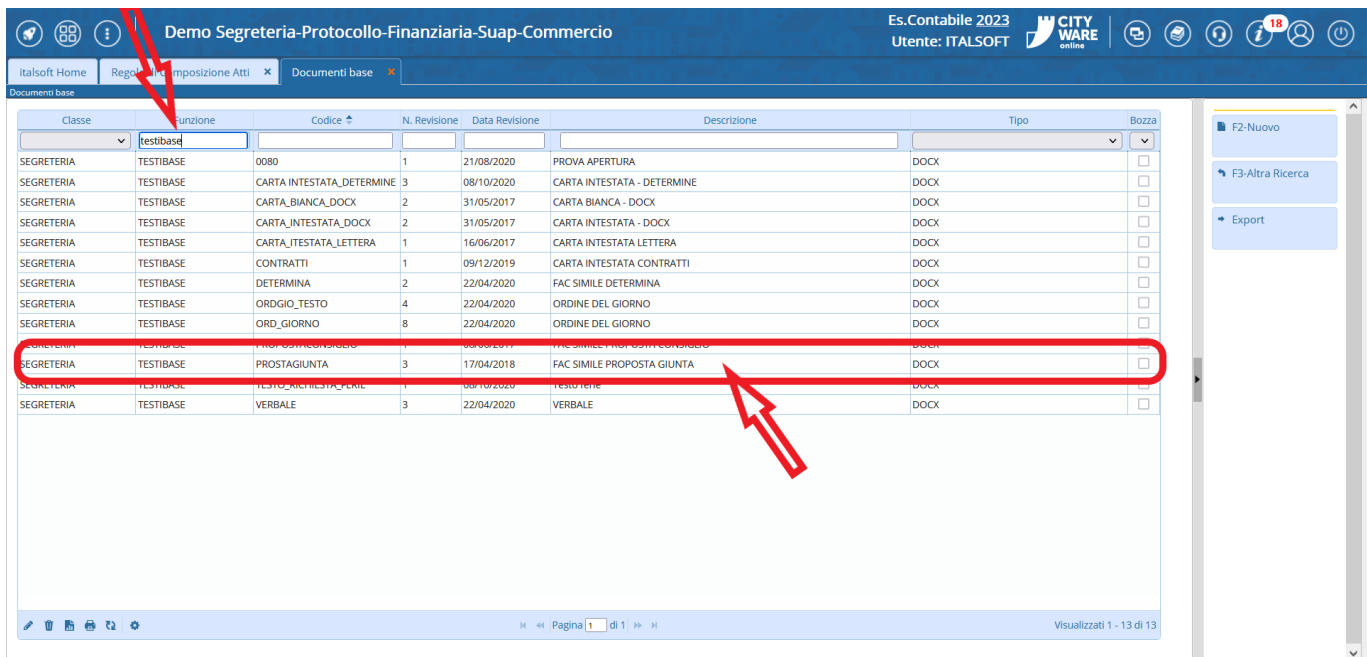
Demo Segreteria-Protocollo-Finanziaria-Suap-Commercio

Es.Contabile 2023
Utente: ITALSOFT

CITY WARE online

18

italsoft Home | Regol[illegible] Composizione Atti | Documenti base

Documenti base

| Classe | Funzione | Codice | N. Revisione | Data Revisione | Descrizione | Tipo | Bozza |
|---|---|---|---|---|---|---|---|
| | testibase | | | | | | |
| SEGRETERIA | TESTIBASE | 0080 | 1 | 21/08/2020 | PROVA APERTURA | DOCX | |
| SEGRETERIA | TESTIBASE | CARTA INTESTATA_DETERMINE | 3 | 08/10/2020 | CARTA INTESTATA - DETERMINE | DOCX | |
| SEGRETERIA | TESTIBASE | CARTA_BIANCA_DOCX | 2 | 31/05/2017 | CARTA BIANCA - DOCX | DOCX | |
| SEGRETERIA | TESTIBASE | CARTA_INTESTATA_DOCX | 2 | 31/05/2017 | CARTA INTESTATA - DOCX | DOCX | |
| SEGRETERIA | TESTIBASE | CARTA_ITESTATA_LETTERA | 1 | 16/06/2017 | CARTA INTESTATA LETTERA | DOCX | |
| SEGRETERIA | TESTIBASE | CONTRATTI | 1 | 09/12/2019 | CARTA INTESTATA CONTRATTI | DOCX | |
| SEGRETERIA | TESTIBASE | DETERMINA | 2 | 22/04/2020 | FAC SIMILE DETERMINA | DOCX | |
| SEGRETERIA | TESTIBASE | ORDGIO_TESTO | 4 | 22/04/2020 | ORDINE DEL GIORNO | DOCX | |
| SEGRETERIA | TESTIBASE | ORD_GIORNO | 8 | 22/04/2020 | ORDINE DEL GIORNO | DOCX | |
| SEGRETERIA | TESTIBASE | PROPOSTACONSIGLIO | 1 | 08/06/2017 | FAC SIMILE PROPOSTA CONSIGLIO | DOCX | |
| SEGRETERIA | TESTIBASE | PROSTAGIUNTA | 3 | 17/04/2018 | FAC SIMILE PROPOSTA GIUNTA | DOCX | |
| SEGRETERIA | TESTIBASE | TESTO_RICHIESTA_FERIE | 1 | 08/10/2020 | Testo ferie | DOCX | |
| SEGRETERIA | TESTIBASE | VERBALE | 3 | 22/04/2020 | VERBALE | DOCX | |

Pagina 1 di 1

Visualizzati 1 - 13 di 13

F2-Nuovo
F3-Altra Ricerca
Export